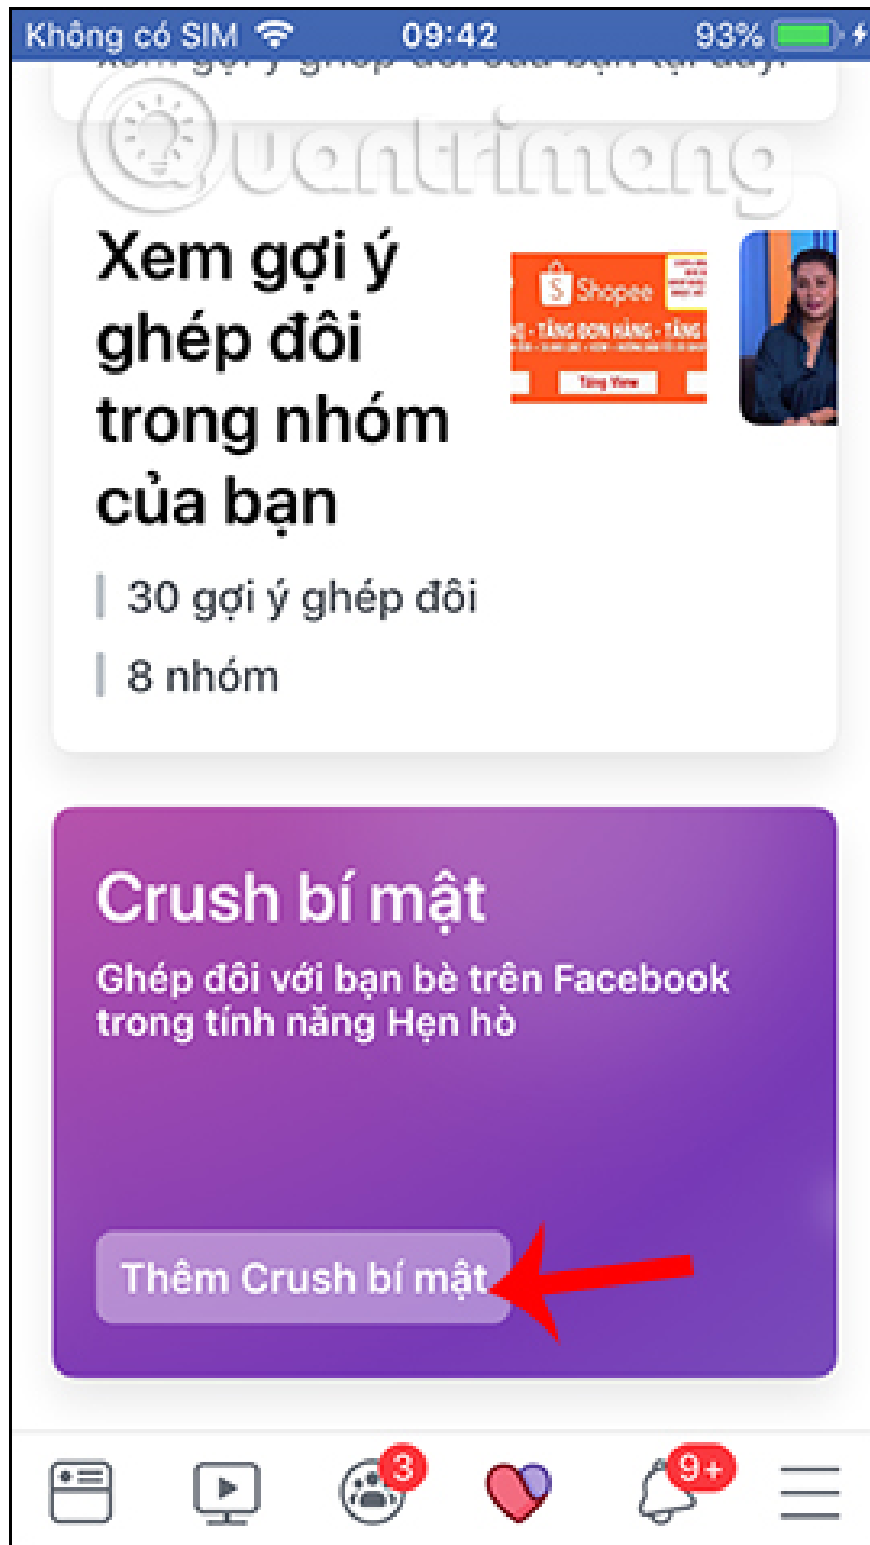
Không có SIM 09:42 93%

Xem gợi ý ghép đôi của bạn tại đây.

Quantrimang

Xem gợi ý ghép đôi trong nhóm của bạn

Shopee

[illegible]

30 gợi ý ghép đôi

8 nhóm

Crush bí mật

Ghép đôi với bạn bè trên Facebook trong tính năng Hẹn hò

Thêm Crush bí mật

3

9+